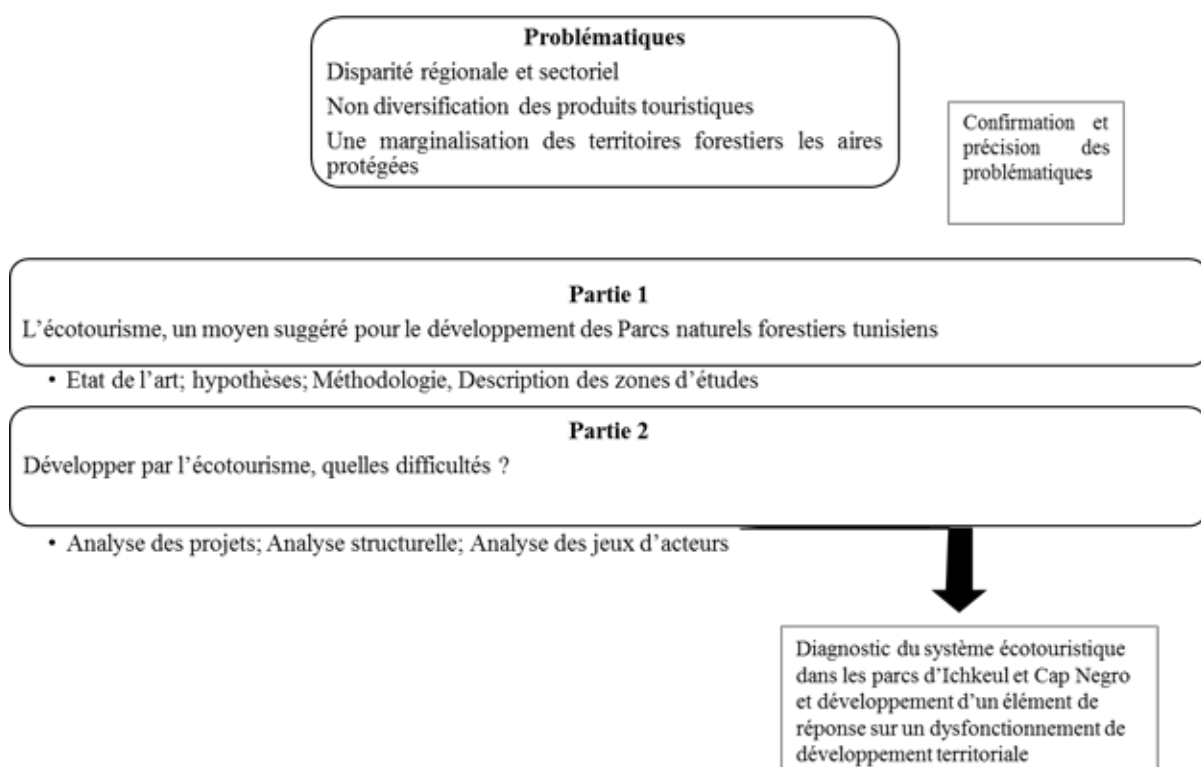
Problématiques

Disparité régionale et sectoriel

Non diversification des produits touristiques

Une marginalisation des territoires forestiers les aires protégées

Confirmation et précision des problématiques

Partie 1

L'écotourisme, un moyen suggéré pour le développement des Parcs naturels forestiers tunisiens

• Etat de l'art; hypothèses; Méthodologie, Description des zones d'études

Partie 2

Développer par l'écotourisme, quelles difficultés ?

• Analyse des projets; Analyse structurelle; Analyse des jeux d'acteurs

Diagnostic du système écotouristique dans les parcs d'Ichkeul et Cap Negro et développement d'un élément de réponse sur un dysfonctionnement de développement territoriale